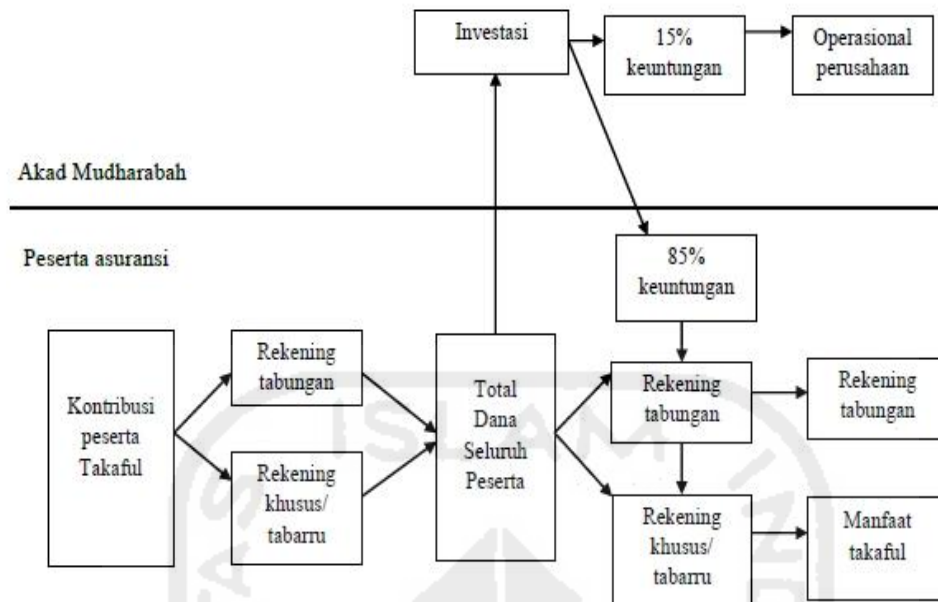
Investasi

15% keuntungan

Operasional perusahaan

Akad Mudharabah

Peserta asuransi

85% keuntungan

Kontribusi peserta Takaful

Rekening tabungan

Rekening khusus/ tabarru

Total Dana Seluruh Peserta

Rekening tabungan

Rekening khusus/ tabarru

Rekening tabungan

Manfaat takaful